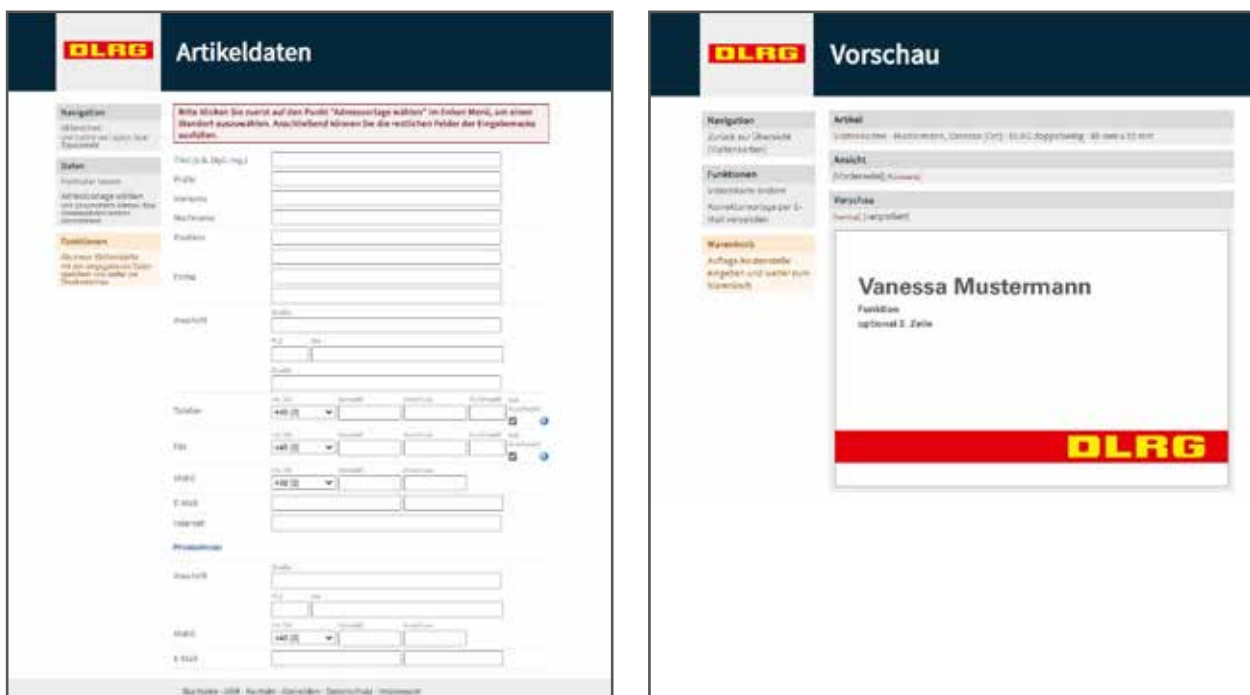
DLRG Artikeldaten

Navigation
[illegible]

Daten
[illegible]
Adressvorlage wählen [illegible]

Funktionen
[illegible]

Bitte klicken Sie zuerst auf den Punkt "Adressvorlage wählen" im linken Menü, um einen Standort auszuwählen. Anschließend können Sie die restlichen Felder der Eingabemaske ausfüllen.

Titel (z.B. Dipl.-Ing.)
Prüfe
Vorname
Nachname
Position
Firma
Anschrift
Straße
PLZ Ort
Zusatz
Telefon
+49 (0)
Fax
+49 (0)
Mobil
+49 (0)
E-Mail
Internet
Privatadresse
Anschrift
Straße
PLZ Ort
Mobil
+49 (0)
E-Mail

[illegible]

DLRG Vorschau

Navigation
Zurück zur Übersicht (Visitenkarten)

Funktionen
Visitenkarte ändern
Korrekturvorlage per E-Mail versenden

Warenkorb
Auflage/Anzahl wählen, eingeben und weiter zum Warenkorb

Artikel
Visitenkarten - Mustermann, Vanessa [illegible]

Ansicht
[Vorderseite] Rückseite

Vorschau
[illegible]

Vanessa Mustermann
Funktion
optional 2. Zeile

DLRG